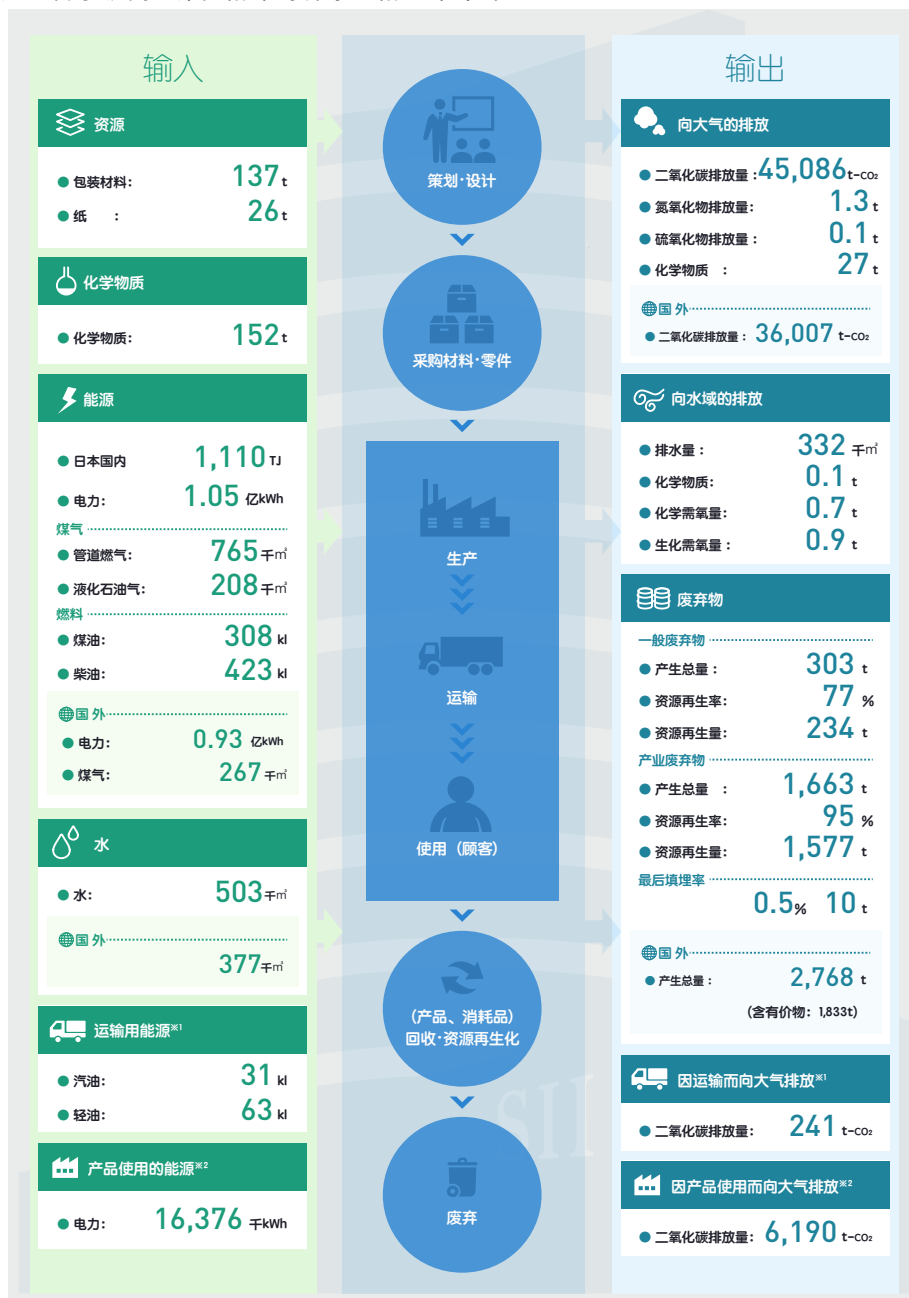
输入

资源

● 包装材料: 137 t
● 纸 : 26 t

化学物质

● 化学物质: 152 t

能源

● 日本国内 1,110 TJ
● 电力: 1.05 亿kWh
煤气
● 管道燃气: 765 千m³
● 液化石油气: 208 千m³
燃料
● 煤油: 308 kl
● 柴油: 423 kl
国外
● 电力: 0.93 亿kWh
● 煤气: 267 千m³

水

● 水: 503 千m³
国外
377 千m³

运输用能源※1

● 汽油: 31 kl
● 轻油: 63 kl

产品使用的能源※2

● 电力: 16,376 千kWh

策划·设计

采购材料·零件

生产

运输

使用（顾客）

（产品、消耗品）回收·资源再生化

废弃

输出

向大气的排放

● 二氧化碳排放量: 45,086 t-CO₂
● 氮氧化物排放量: 1.3 t
● 硫氧化物排放量: 0.1 t
● 化学物质 : 27 t
国外
● 二氧化碳排放量: 36,007 t-CO₂

向水域的排放

● 排水量: 332 千m³
● 化学物质: 0.1 t
● 化学需氧量: 0.7 t
● 生化需氧量: 0.9 t

废弃物

一般废弃物
● 产生总量: 303 t
● 资源再生率: 77 %
● 资源再生量: 234 t
产业废弃物
● 产生总量 : 1,663 t
● 资源再生率: 95 %
● 资源再生量: 1,577 t
最后填埋率
0.5% 10 t
国外
● 产生总量: 2,768 t
（含有价物: 1,833t）

因运输而向大气排放※1

● 二氧化碳排放量: 241 t-CO₂

因产品使用而向大气排放※2

● 二氧化碳排放量: 6,190 t-CO₂